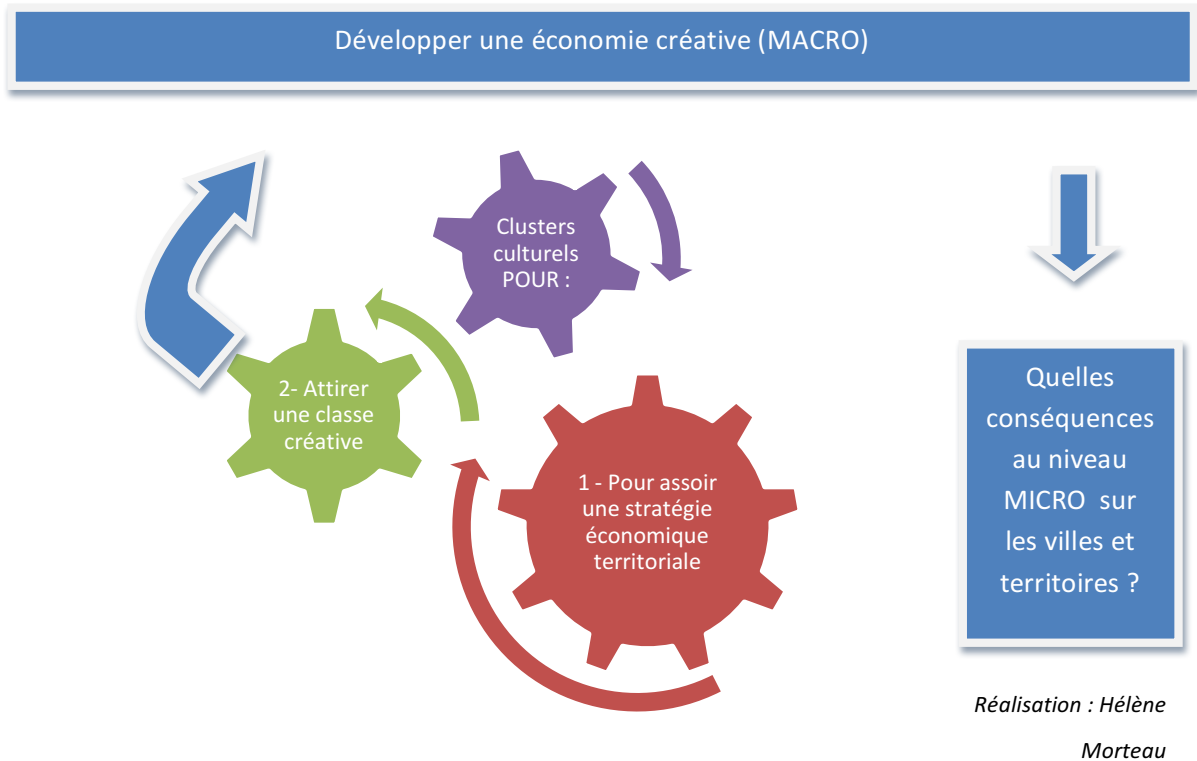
Développer une économie créative (MACRO)

Clusters culturels POUR :

2- Attirer une classe créative

1 - Pour assoir une stratégie économique territoriale

Quelles conséquences au niveau MICRO sur les villes et territoires ?

Réalisation : Hélène Morteau